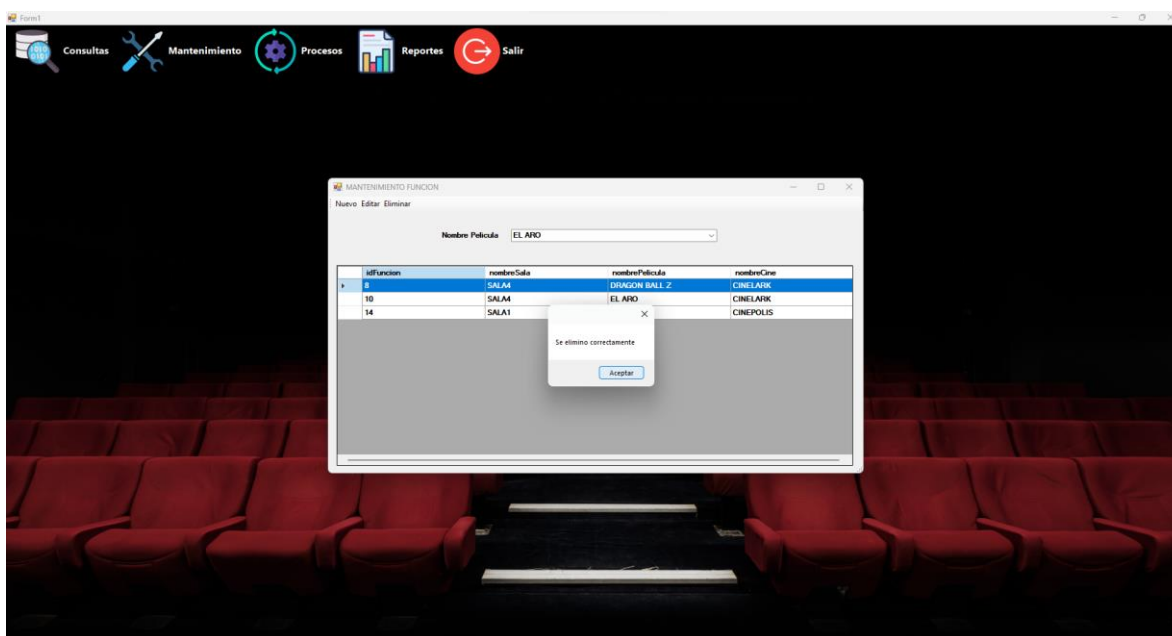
Form1

Consultas Mantenimiento Procesos Reportes Salir

MANTENIMIENTO FUNCION

Nuevo Editar Eliminar

Nombre Pelicula EL ARO

| | idFuncion | nombreSala | nombrePelicula | nombreCine |
|---|---|---|---|---|
| ▸ | 8 | SALA4 | DRAGON BALL Z | CINELARK |
| | 10 | SALA4 | EL ARO | CINELARK |
| | 14 | SALA1 | | CINEPOLIS |

Se elimino correctamente

Aceptar